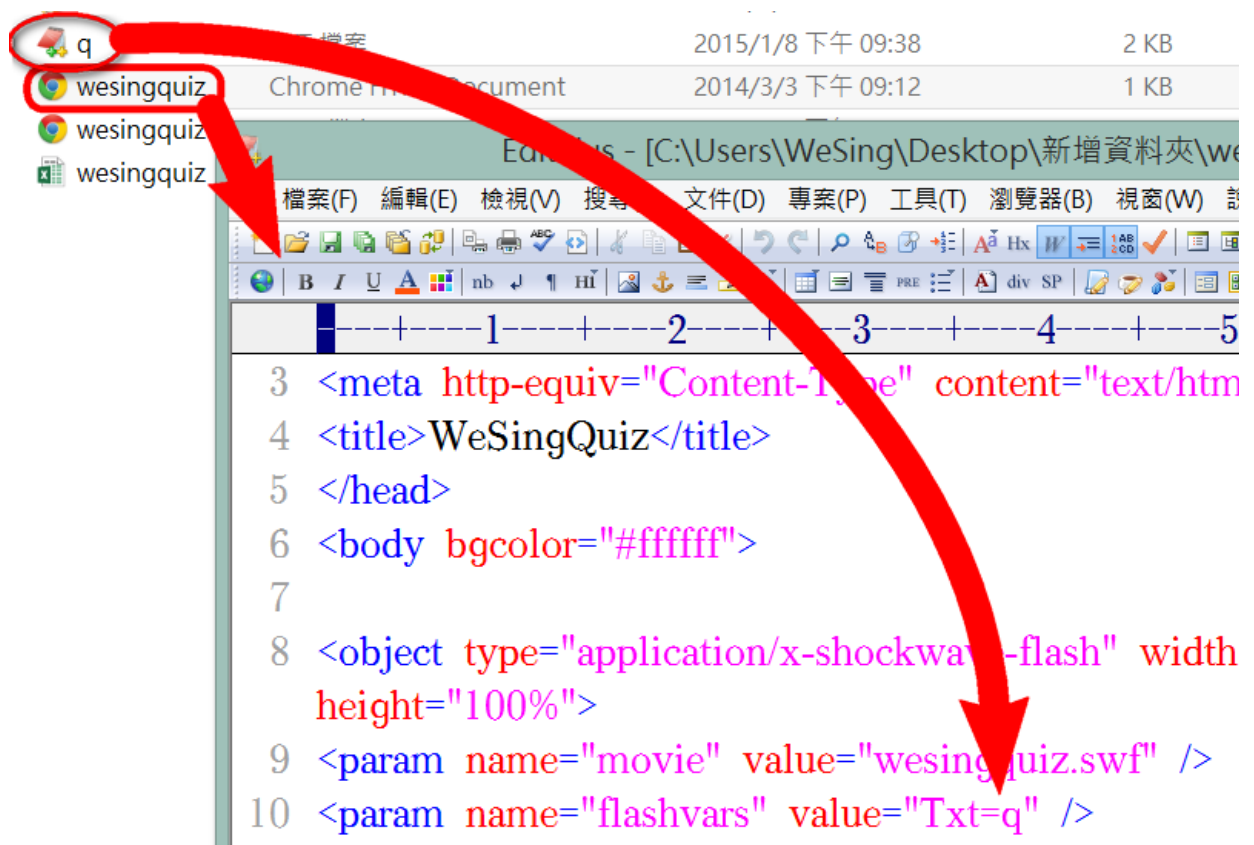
q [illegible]檔案 2015/1/8 下午 09:38 2 KB
wesingquiz Chrome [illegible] Document 2014/3/3 下午 09:12 1 KB
wesingquiz
wesingquiz

Edit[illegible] - [C:\Users\WeSing\Desktop\新增資料夾\we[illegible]

檔案(F) 編輯(E) 檢視(V) 搜尋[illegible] 文件(D) 專案(P) 工具(T) 瀏覽器(B) 視窗(W) 說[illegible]

B I U A nb ¶ HI Hx W div SP PRE

---+----1----+----2----+----3----+----4----+----5

3 <meta http-equiv="Content-T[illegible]pe" content="text/htm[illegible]
4 <title>WeSingQuiz</title>
5 </head>
6 <body bgcolor="#ffffff">
7
8 <object type="application/x-shockwa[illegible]-flash" width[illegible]
height="100%">
9 <param name="movie" value="wesing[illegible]uiz.swf" />
10 <param name="flashvars" value="Txt=q" />